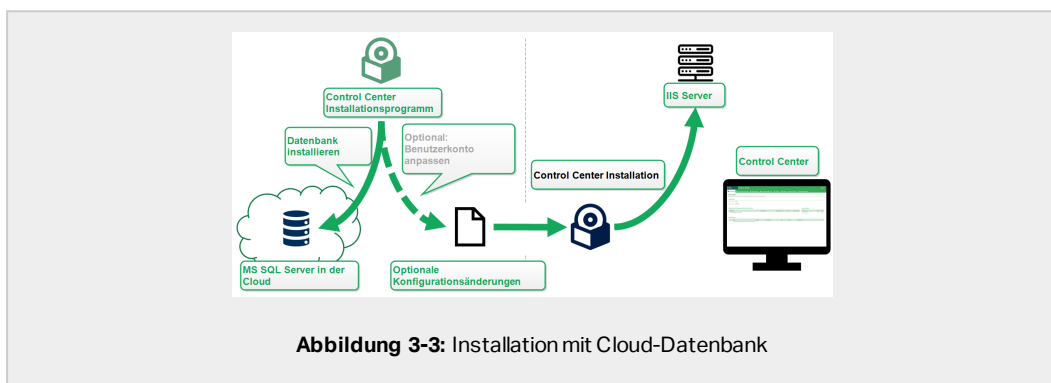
Control Center Installationsprogramm

Datenbank installieren

Optional: Benutzerkonto anpassen

MS SQL Server in der Cloud

Optionale Konfigurationsänderungen

Control Center Installation

IIS Server

Control Center

**Abbildung 3-3:** Installation mit Cloud-Datenbank